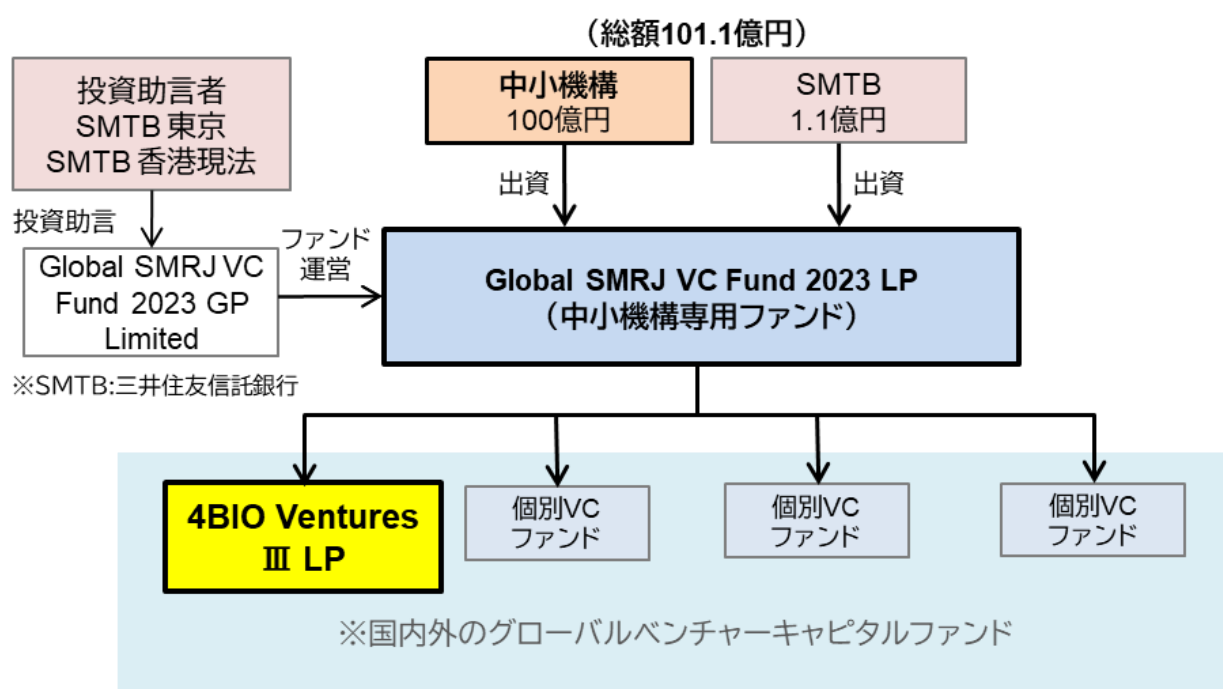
（総額101.1億円）

投資助言者
SMTB東京
SMTB香港現法

中小機構
100億円

SMTB
1.1億円

投資助言

出資

出資

Global SMRJ VC Fund 2023 GP Limited

ファンド運営

Global SMRJ VC Fund 2023 LP
（中小機構専用ファンド）

※SMTB:三井住友信託銀行

4BIO Ventures Ⅲ LP

個別VC
ファンド

個別VC
ファンド

個別VC
ファンド

※国内外のグローバルベンチャーキャピタルファンド